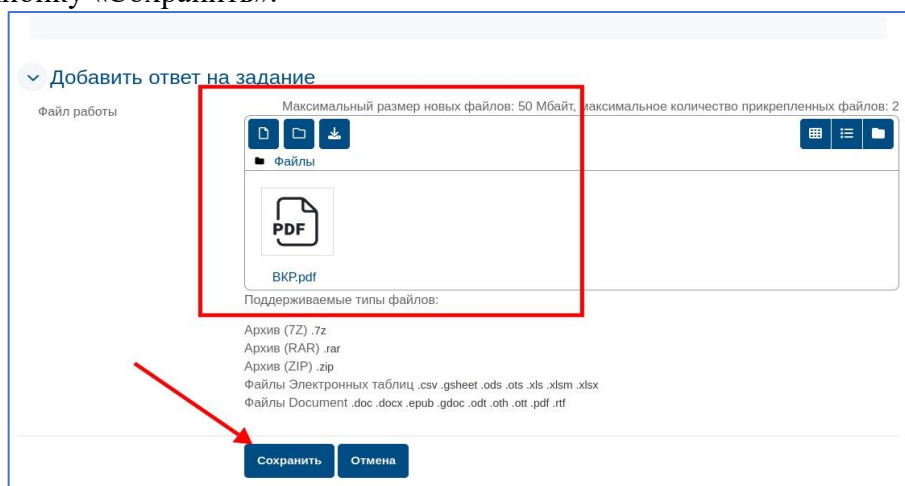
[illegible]опку «Сохранить».

Добавить ответ на задание

Файл работы

Максимальный размер новых файлов: 50 Мбайт, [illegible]аксимальное количество прикрепленных файлов: 2

Файлы

PDF

ВКР.pdf

Поддерживаемые типы файлов:

Архив (7Z) .7z
Архив (RAR) .rar
Архив (ZIP) .zip
Файлы Электронных таблиц .csv .gsheet .ods .ots .xls .xlsm .xlsx
Файлы Document .doc .docx .epub .gdoc .odt .oth .ott .pdf .rtf

Сохранить Отмена